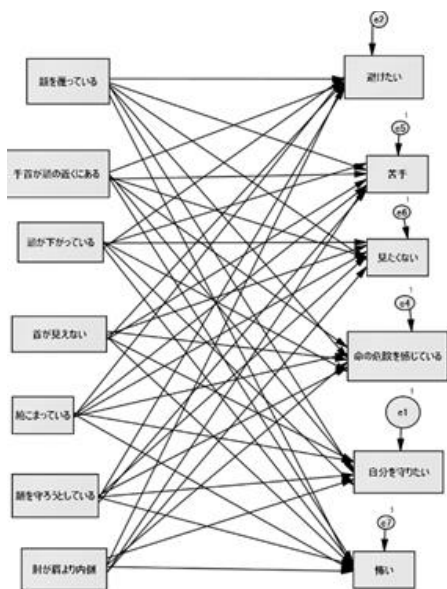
頭を覆っている

手首が頭の近くにある

頭が下がっている

首が見えない

縮こまっている

頭を守ろうとしている

肘が肩より内側

e2
1
避けたい

1
e5
苦手

1
e6
見たくない

e4
命の危険を感じている

1
e1
自分を守りたい

1
e7
怖い